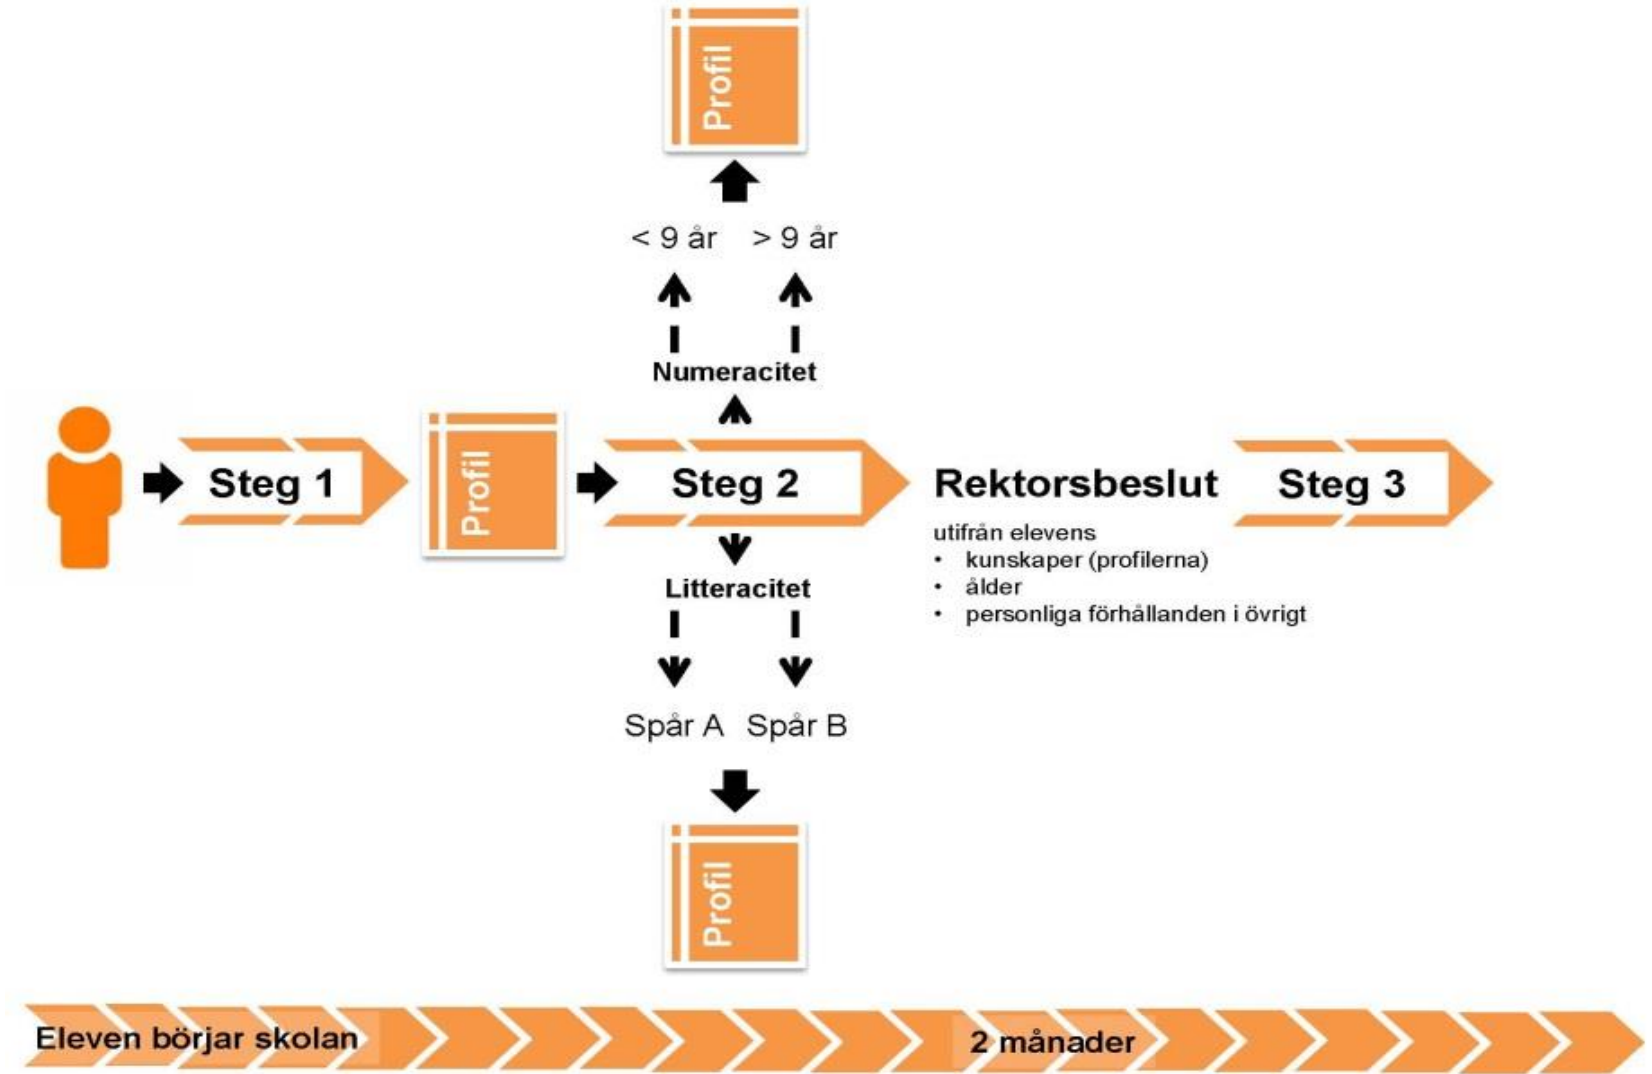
Profil

< 9 år > 9 år

Numeracitet

Steg 1

Profil

Steg 2

Rektorsbeslut

Steg 3

utifrån elevens
• kunskaper (profilerna)
• ålder
• personliga förhållanden i övrigt

Litteracitet

Spår A Spår B

Profil

Eleven börjar skolan

2 månader